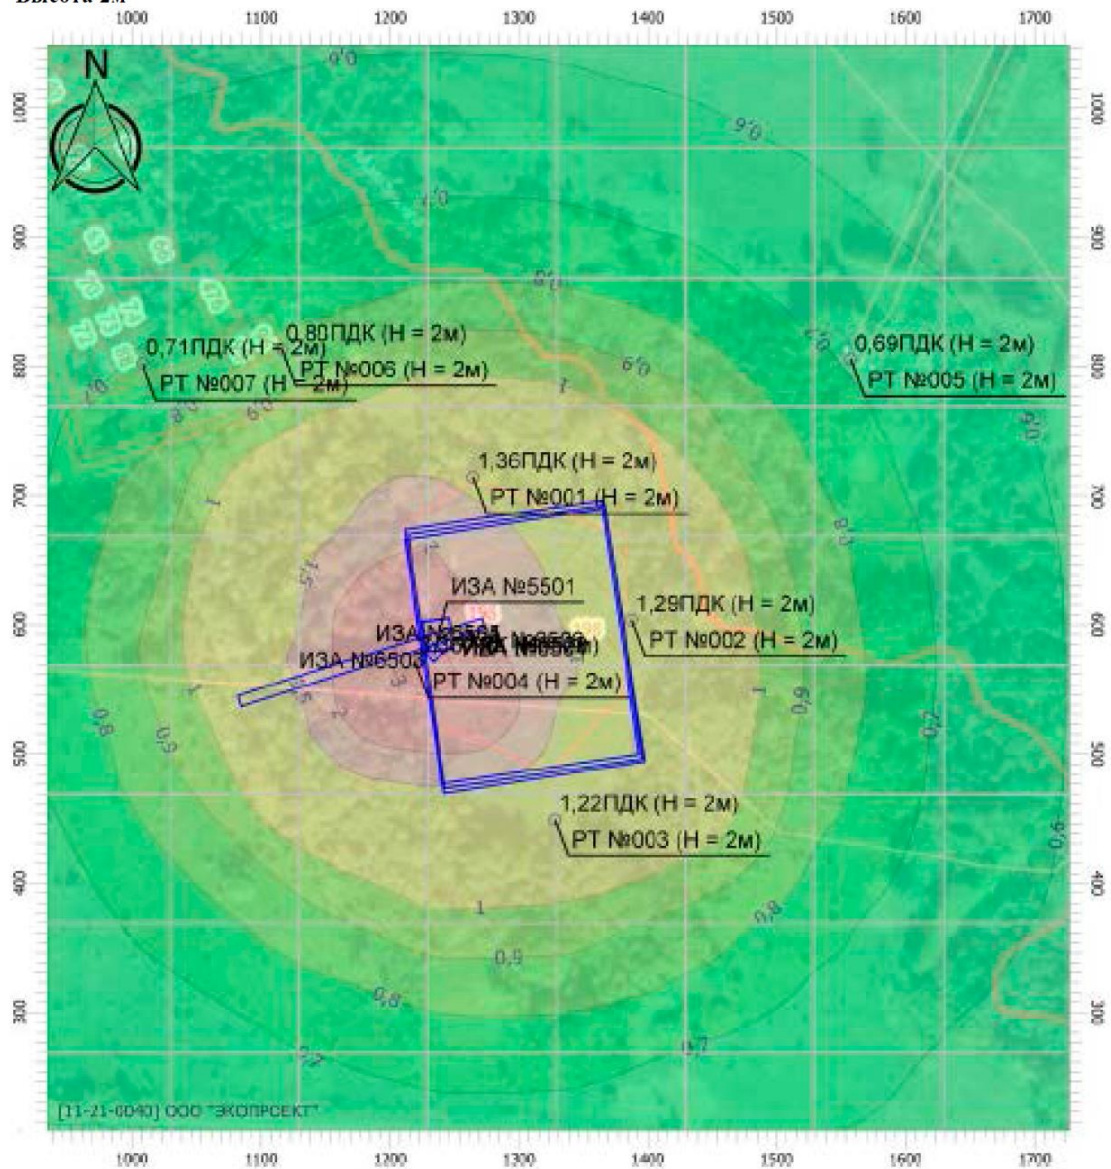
Высота 2м

1000 1100 1200 1300 1400 1500 1600 1700

N

1000
900
800
700
600
500
400
300

0,6
0,6
0,7
0,8
0,9
1
0,7
0,8
0,9

0,71ПДК (H = 2м)
РТ №007 (H = 2м)

0,80ПДК (H = 2м)
РТ №006 (H = 2м)

0,69ПДК (H = 2м)
РТ №005 (H = 2м)

1,36ПДК (H = 2м)
РТ №001 (H = 2м)

ИЗА №5501

1,29ПДК (H = 2м)
РТ №002 (H = 2м)

ИЗА №6502
ИЗА №6503
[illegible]
РТ №004 (H = 2м)

1,5
1
2
3
1
0,8
0,9
0,9
1
0,8
0,7

1,22ПДК (H = 2м)
РТ №003 (H = 2м)

1
0,9
0,8
0,8
0,7
0,7
0,9

[11-21-6040] ООО "ЭКОПРОЕКТ"

1000 1100 1200 1300 1400 1500 1600 1700